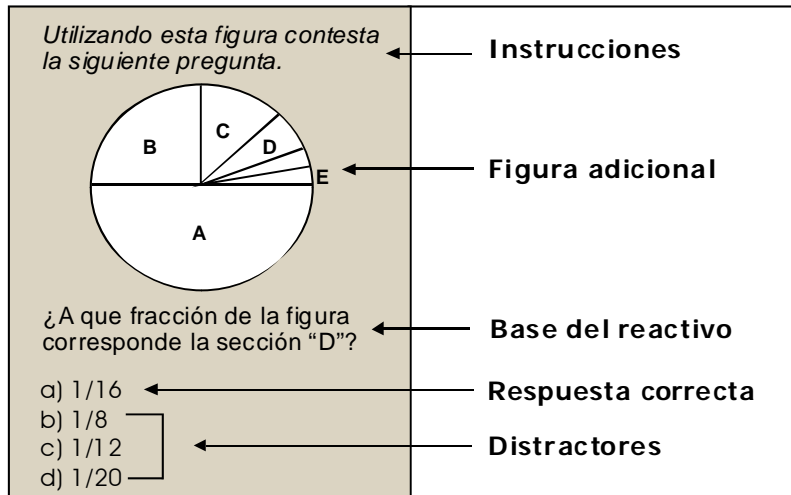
Utilizando esta figura contesta la siguiente pregunta.

Instrucciones

B

C

D

E

A

Figura adicional

¿A que fracción de la figura corresponde la sección “D”?

Base del reactivo

a) 1/16

Respuesta correcta

b) 1/8

c) 1/12

d) 1/20

Distractores